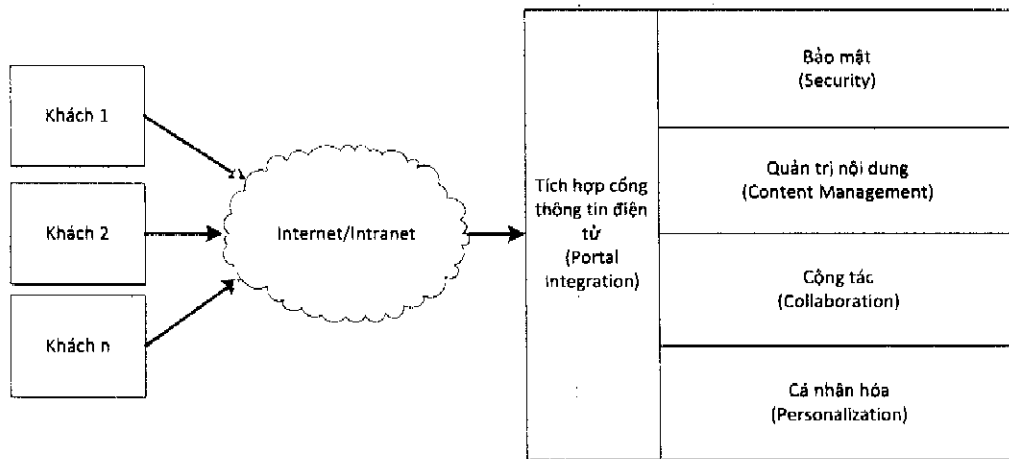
Khách 1

Khách 2

Khách n

Internet/Intranet

Tích hợp cổng thông tin điện tử (Portal Integration)

Bảo mật (Security)

Quản trị nội dung (Content Management)

Cộng tác (Collaboration)

Cá nhân hóa (Personalization)